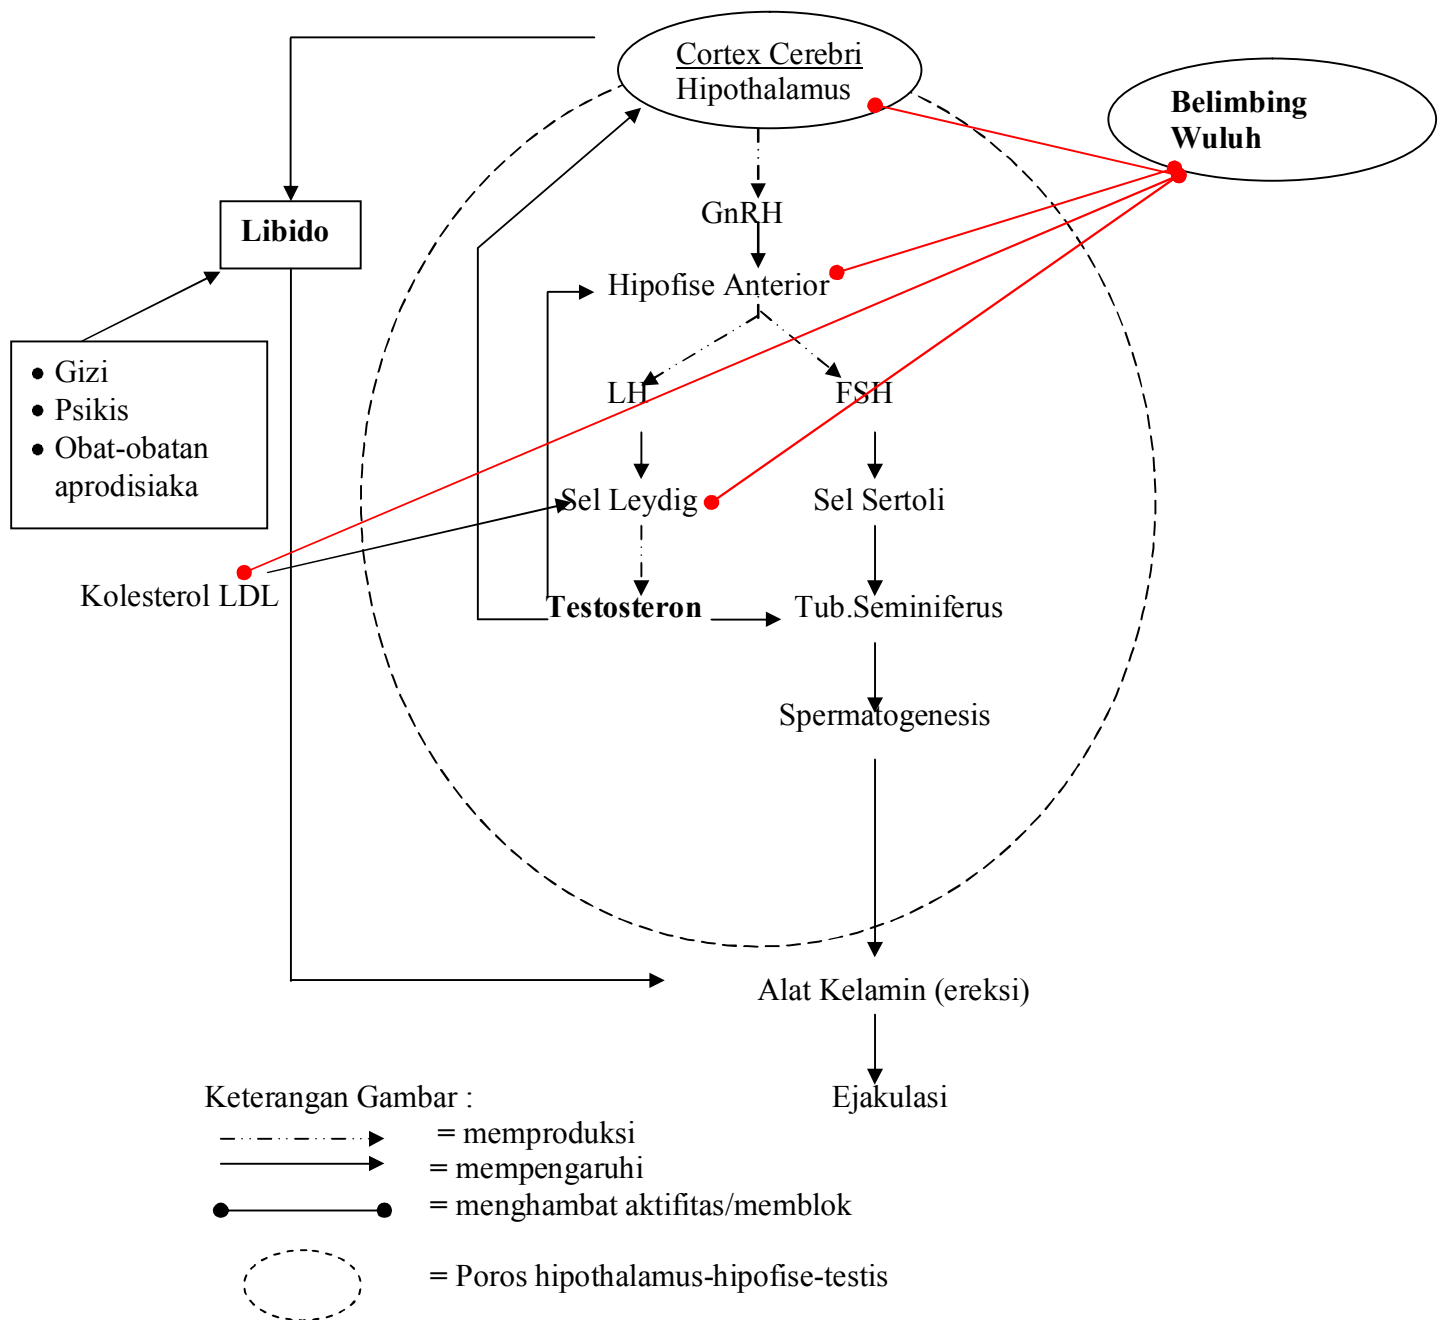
Cortex Cerebri
Hipothalamus

Belimbing Wuluh

Libido

GnRH

Hipofise Anterior

LH

FSH

- Gizi
- Psikis
- Obat-obatan aprodisiaka

Sel Leydig

Sel Sertoli

Kolesterol LDL

Testosteron

Tub.Seminiferus

Spermatogenesis

Alat Kelamin (ereksi)

Ejakulasi

Keterangan Gambar :
= memproduksi
= mempengaruhi
= menghambat aktifitas/memblok
= Poros hipothalamus-hipofise-testis